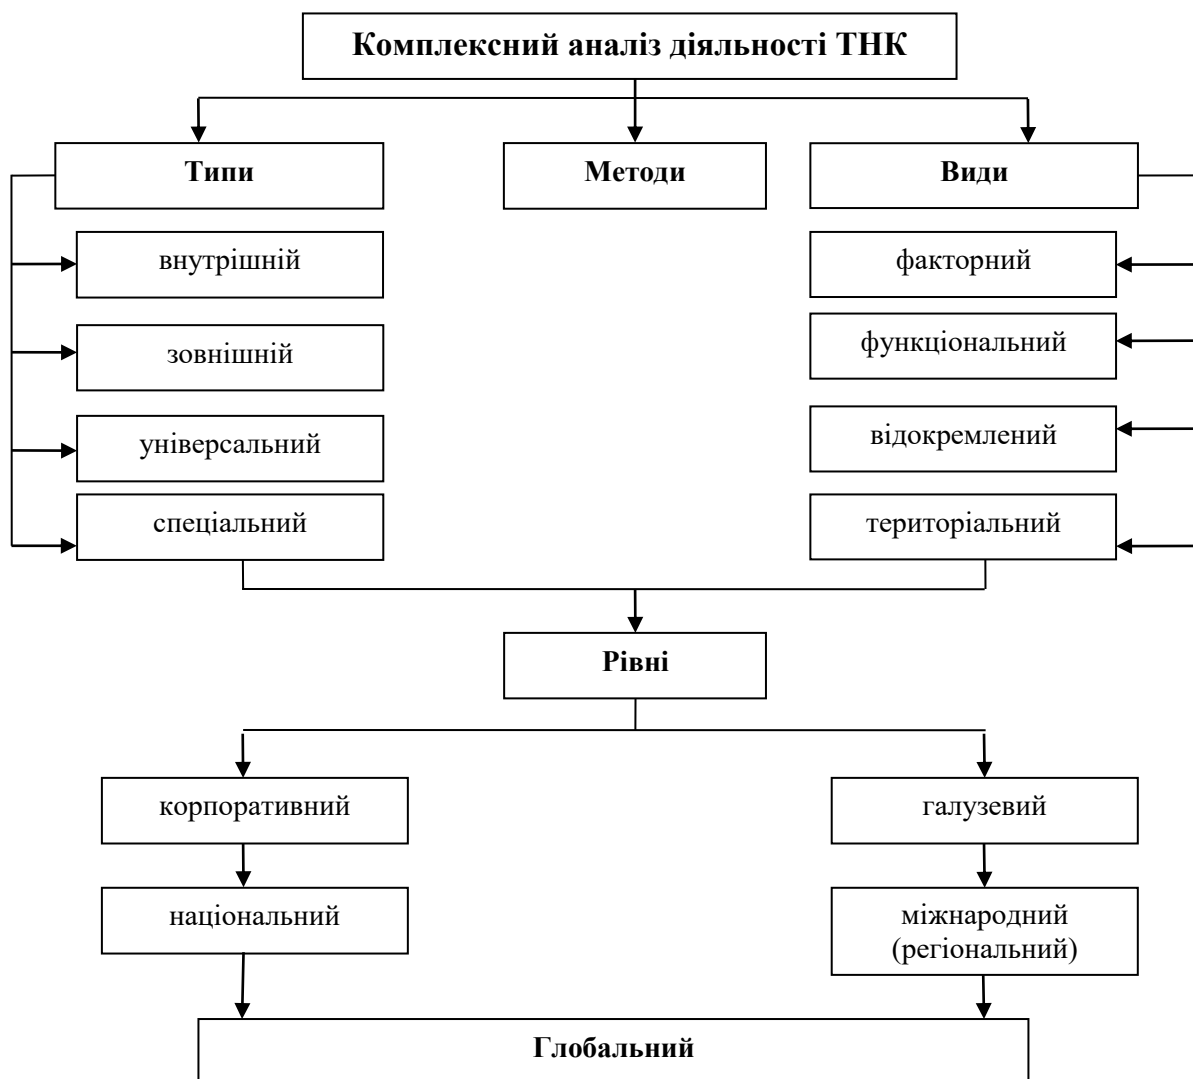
Комплексний аналіз діяльності ТНК

Типи

Методи

Види

внутрішній

зовнішній

універсальний

спеціальний

факторний

функціональний

відокремлений

територіальний

Рівні

корпоративний

галузевий

національний

міжнародний (регіональний)

Глобальний